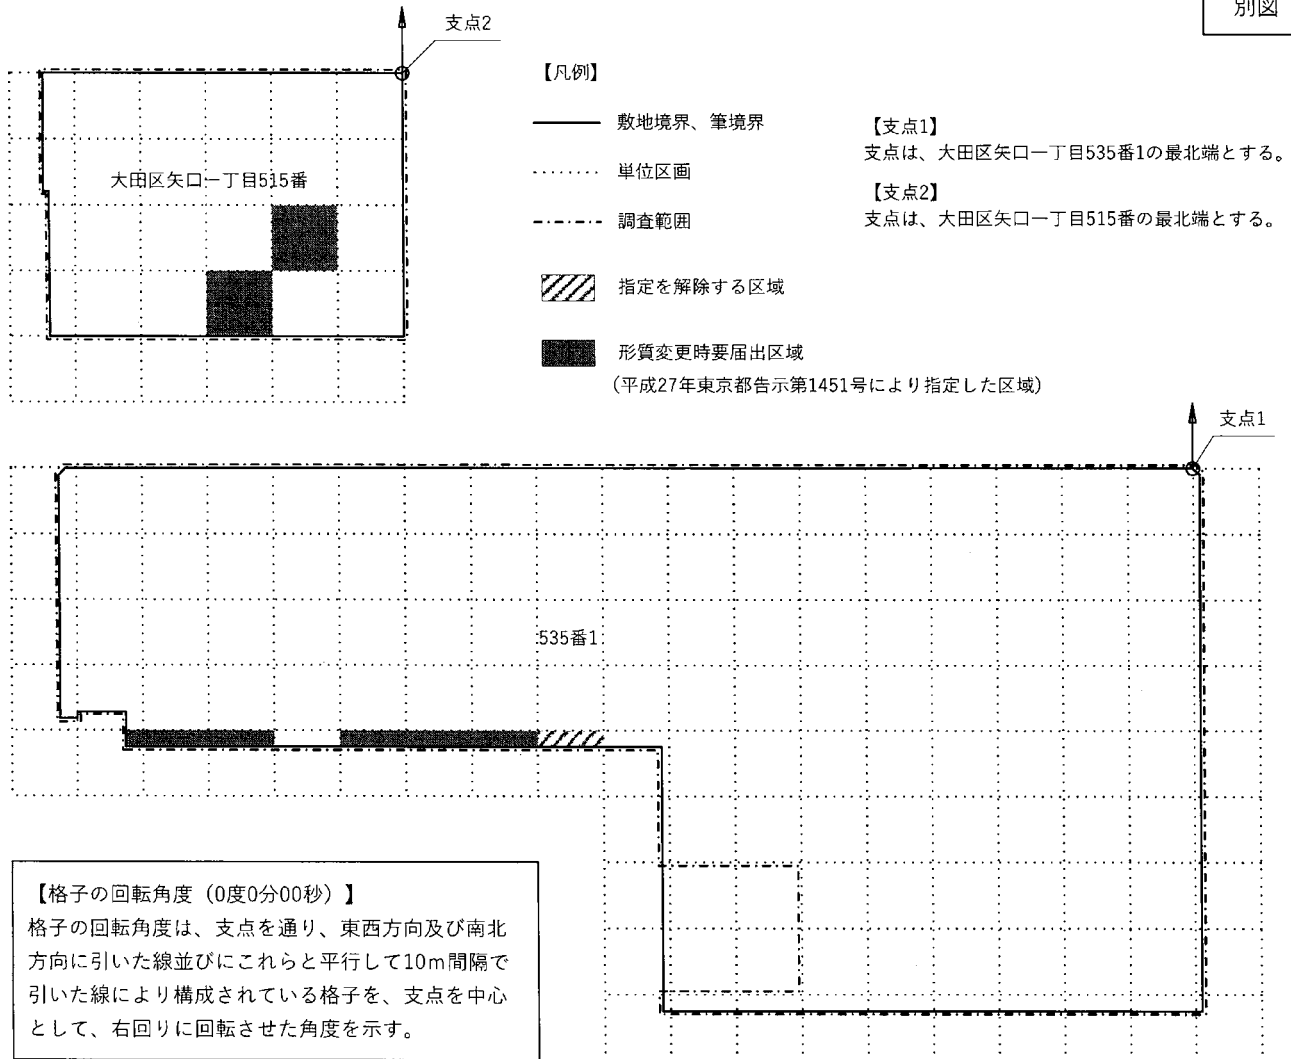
別図

支点2

【凡例】

敷地境界、筆境界

単位区画

調査範囲

指定を解除する区域

形質変更時要届出区域
（平成27年東京都告示第1451号により指定した区域）

【支点1】
支点は、大田区矢口一丁目535番1の最北端とする。

【支点2】
支点は、大田区矢口一丁目515番の最北端とする。

大田区矢口一丁目515番

支点1

535番1

【格子の回転角度（0度0分00秒）】
格子の回転角度は、支点を通り、東西方向及び南北方向に引いた線並びにこれらと平行して10m間隔で引いた線により構成されている格子を、支点を中心として、右回りに回転させた角度を示す。